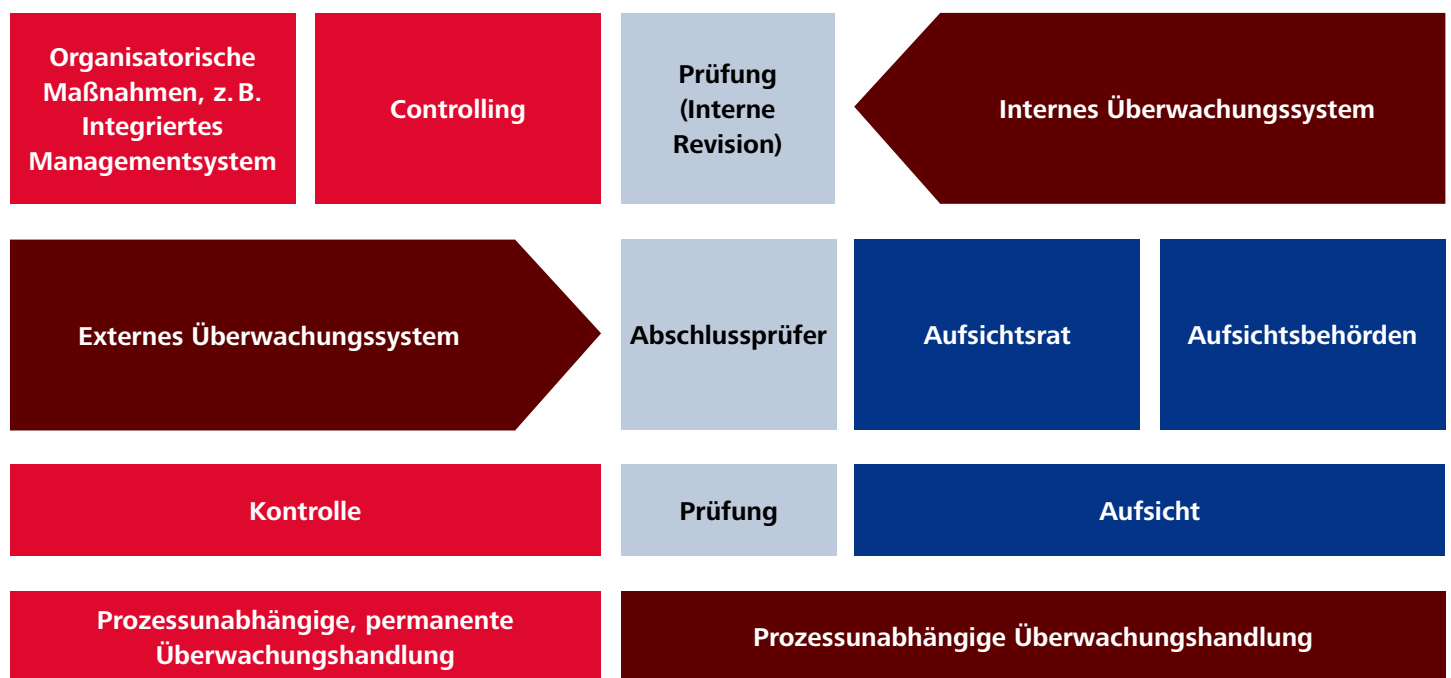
Organisatorische Maßnahmen, z. B. Integriertes Managementsystem

Controlling

Prüfung (Interne Revision)

Internes Überwachungssystem

Externes Überwachungssystem

Abschlussprüfer

Aufsichtsrat

Aufsichtsbehörden

Kontrolle

Prüfung

Aufsicht

Prozessunabhängige, permanente Überwachungshandlung

Prozessunabhängige Überwachungshandlung